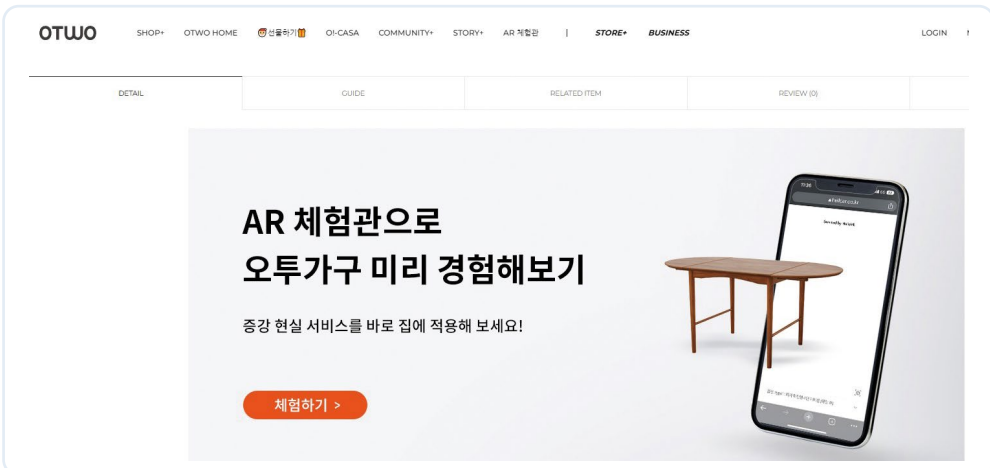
OTWO SHOP+ OTWO HOME 선물하기 OI-CASA COMMUNITY+ STORY+ AR 체험관 | STORE+ BUSINESS LOGIN

DETAIL GUIDE RELATED ITEM REVIEW (0)

AR 체험관으로
오투가구 미리 경험해보기

증강 현실 서비스를 바로 집에 적용해 보세요!

체험하기 >